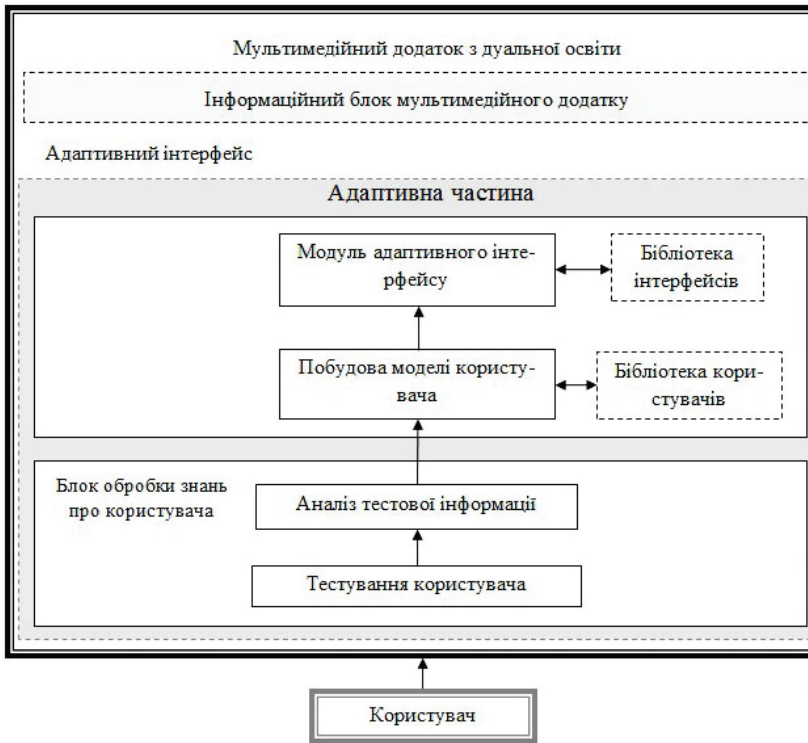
Мультимедійний додаток з дуальної освіти

Інформаційний блок мультимедійного додатку

Адаптивний інтерфейс

Адаптивна частина

Модуль адаптивного інтерфейсу

Бібліотека інтерфейсів

Побудова моделі користувача

Бібліотека користувачів

Блок обробки знань про користувача

Аналіз тестової інформації

Тестування користувача

Користувач